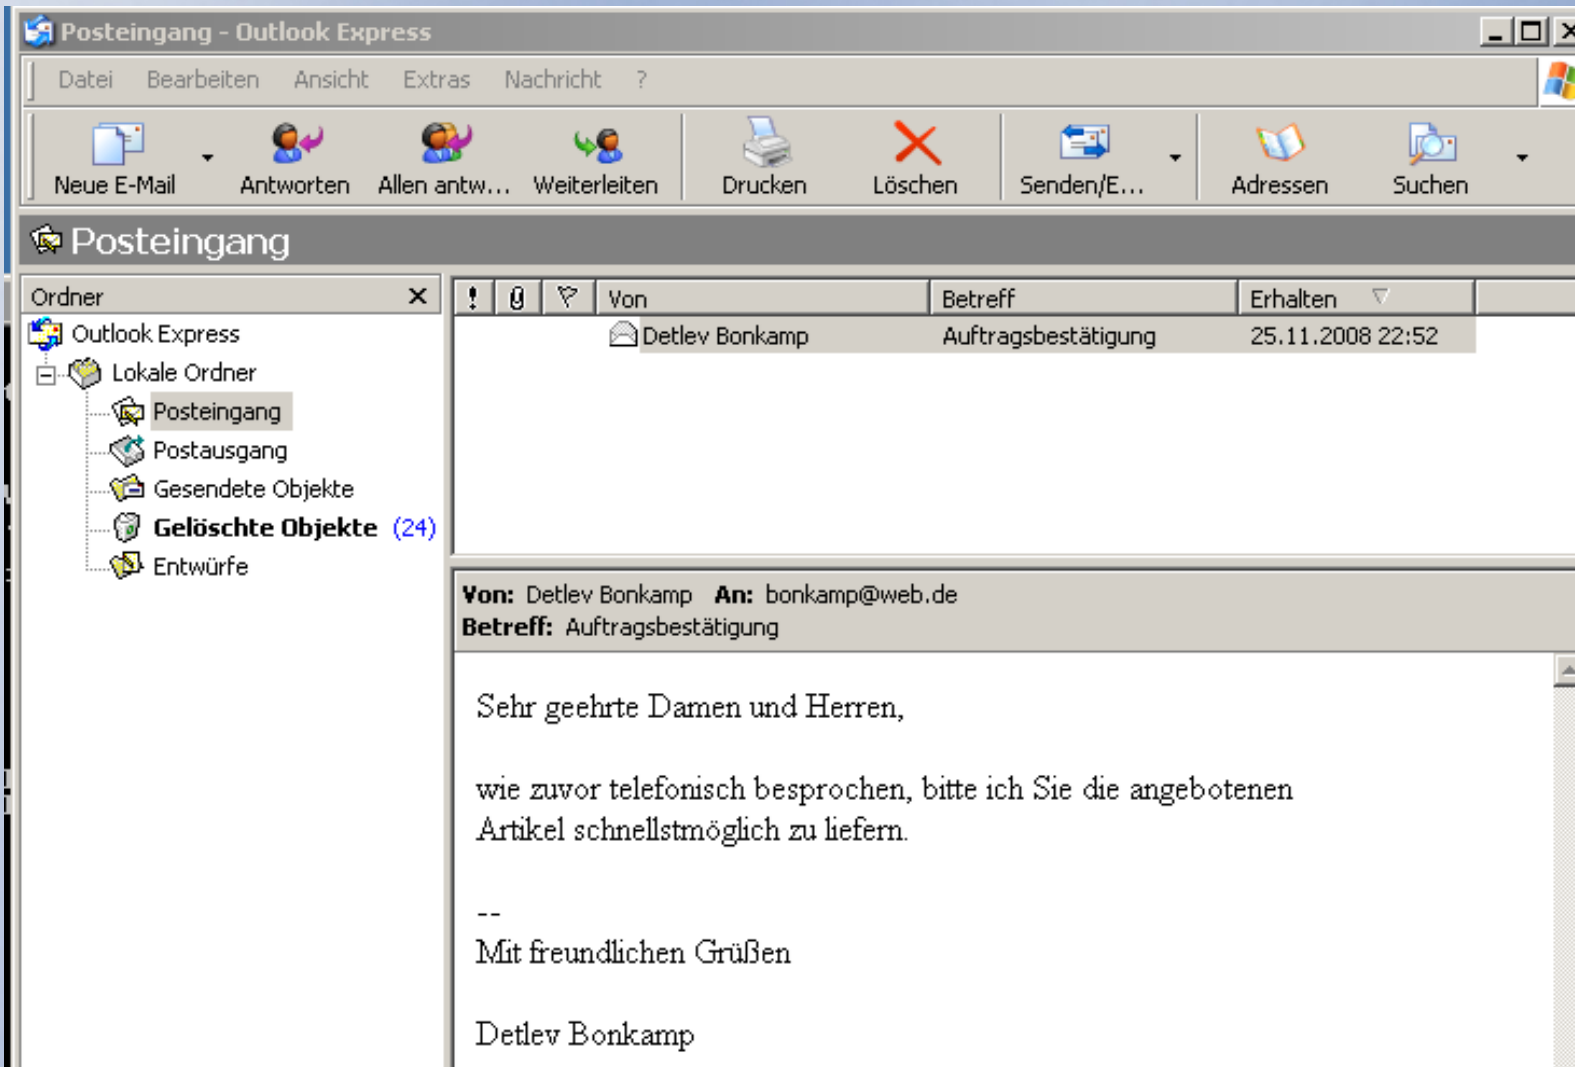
Posteingang - Outlook Express

Datei Bearbeiten Ansicht Extras Nachricht ?

Neue E-Mail Antworten Allen antw... Weiterleiten Drucken Löschen Senden/E... Adressen Suchen

Posteingang

Ordner ×

Outlook Express
Lokale Ordner
Posteingang
Postausgang
Gesendete Objekte
Gelöschte Objekte (24)
Entwürfe

| ! | 0 | ▽ | Von | Betreff | Erhalten |
|---|---|---|---|---|---|
| | | | Detlev Bonkamp | Auftragsbestätigung | 25.11.2008 22:52 |

Von: Detlev Bonkamp An: bonkamp@web.de
Betreff: Auftragsbestätigung

Sehr geehrte Damen und Herren,

wie zuvor telefonisch besprochen, bitte ich Sie die angebotenen Artikel schnellstmöglich zu liefern.

--
Mit freundlichen Grüßen

Detlev Bonkamp